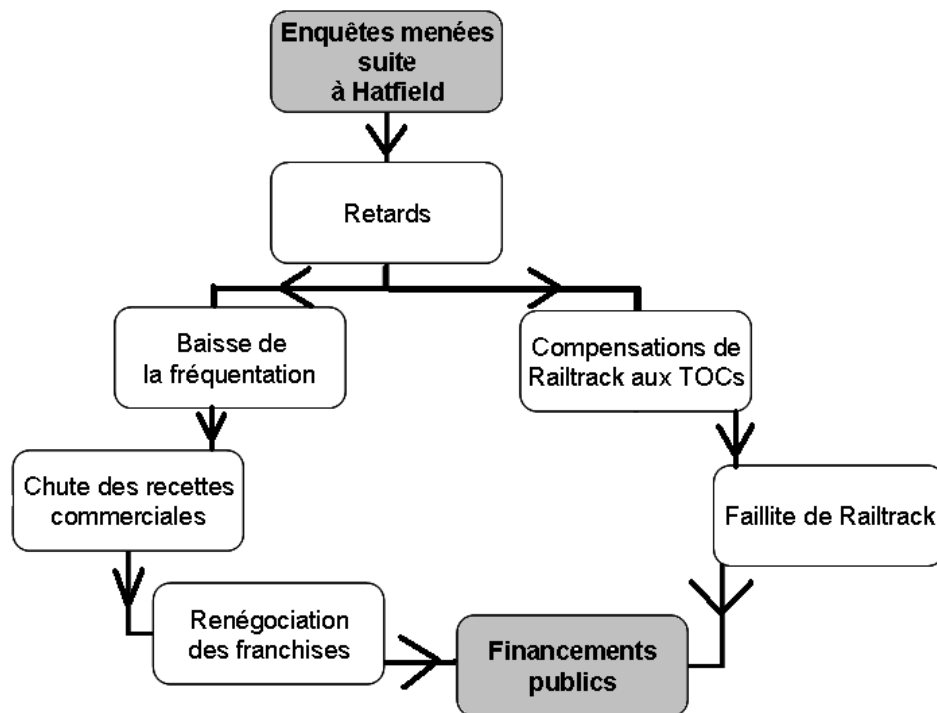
Enquêtes menées suite à Hatfield

Retards

Baisse de la fréquentation

Compensations de Railtrack aux TOCs

Chute des recettes commerciales

Faillite de Railtrack

Renégociation des franchises

Financements publics